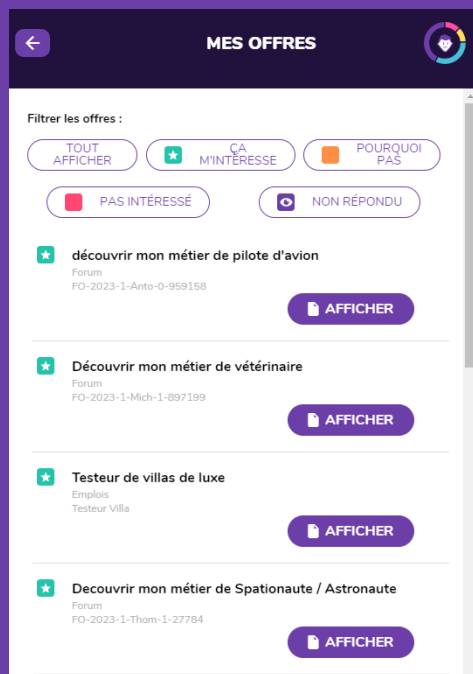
MES OFFRES

Filtrer les offres :

TOUT AFFICHER

ÇA M'INTÉRESSE

POURQUOI PAS

PAS INTÉRESSÉ

NON RÉPONDU

découvrir mon métier de pilote d'avion
Forum
FO-2023-1-Anto-0-959158
AFFICHER

Découvrir mon métier de vétérinaire
Forum
FO-2023-1-Mich-1-897199
AFFICHER

Testeur de villas de luxe
Emplois
Testeur Villa
AFFICHER

Decouvrir mon métier de Spationaute / Astronaute
Forum
FO-2023-1-Thom-1-27784
AFFICHER